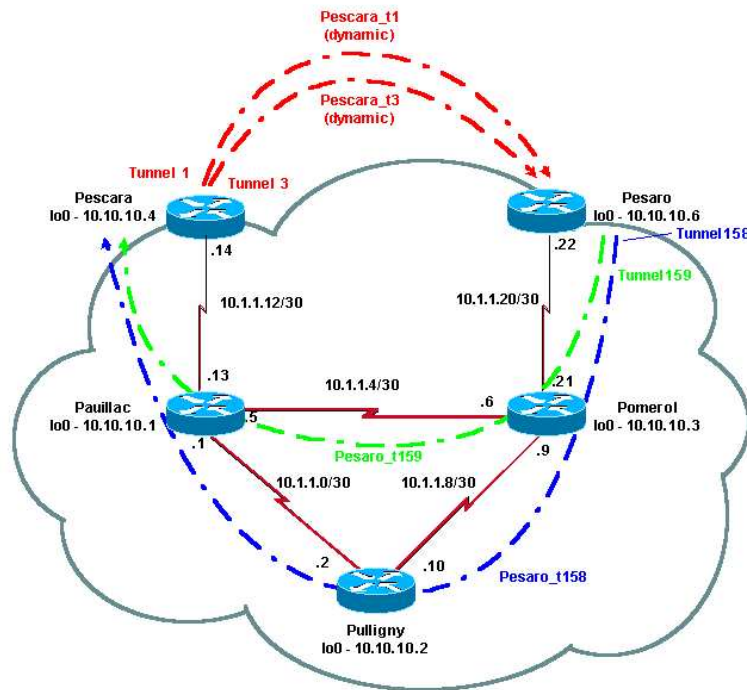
Pescara_t1
(dynamic)

Pescara_t3
(dynamic)

Tunnel 1

Tunnel 3

Pescara
lo0 - 10.10.10.4

Pesaro
lo0 - 10.10.10.6

Tunnel158

Tunnel159

.14

.22

10.1.1.12/30

10.1.1.20/30

.13

.21

10.1.1.4/30

.6

Pauillac
lo0 - 10.10.10.1

.5

Pomerol
lo0 - 10.10.10.3

Pesaro_t159

.1

.9

10.1.1.0/30

10.1.1.8/30

.2

.10

Pesaro_t158

Pulligny
lo0 - 10.10.10.2